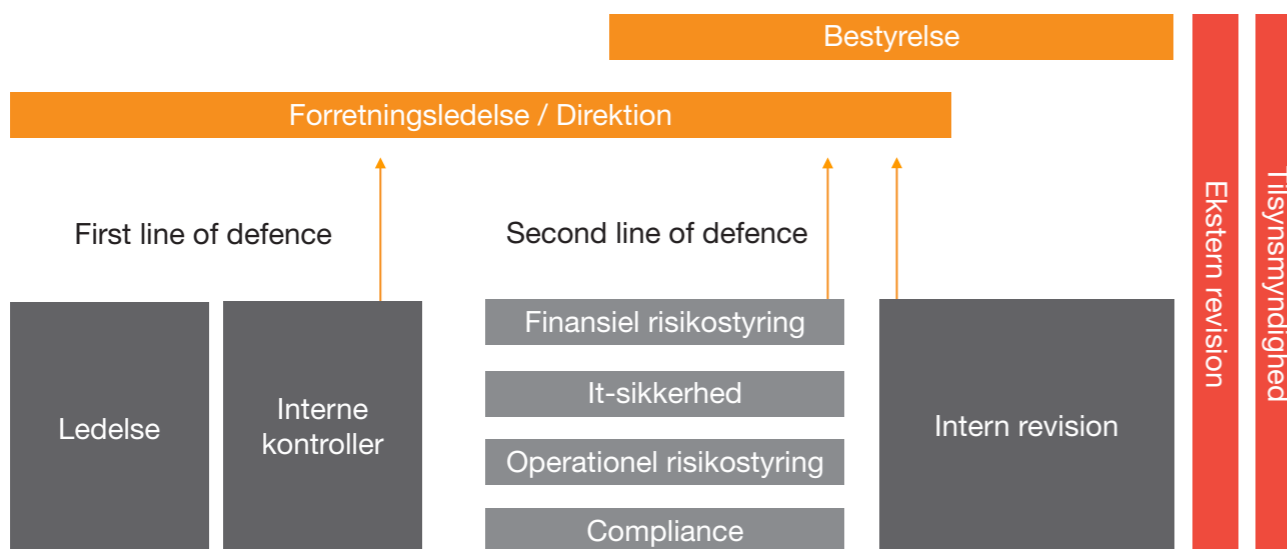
Bestyrelse

Forretningsledelse / Direktion

First line of defence

Second line of defence

Ledelse

Interne kontroller

Finansiel risikostyring

It-sikkerhed

Operationel risikostyring

Compliance

Intern revision

Ekstern revision

Tilsynsmyndighed